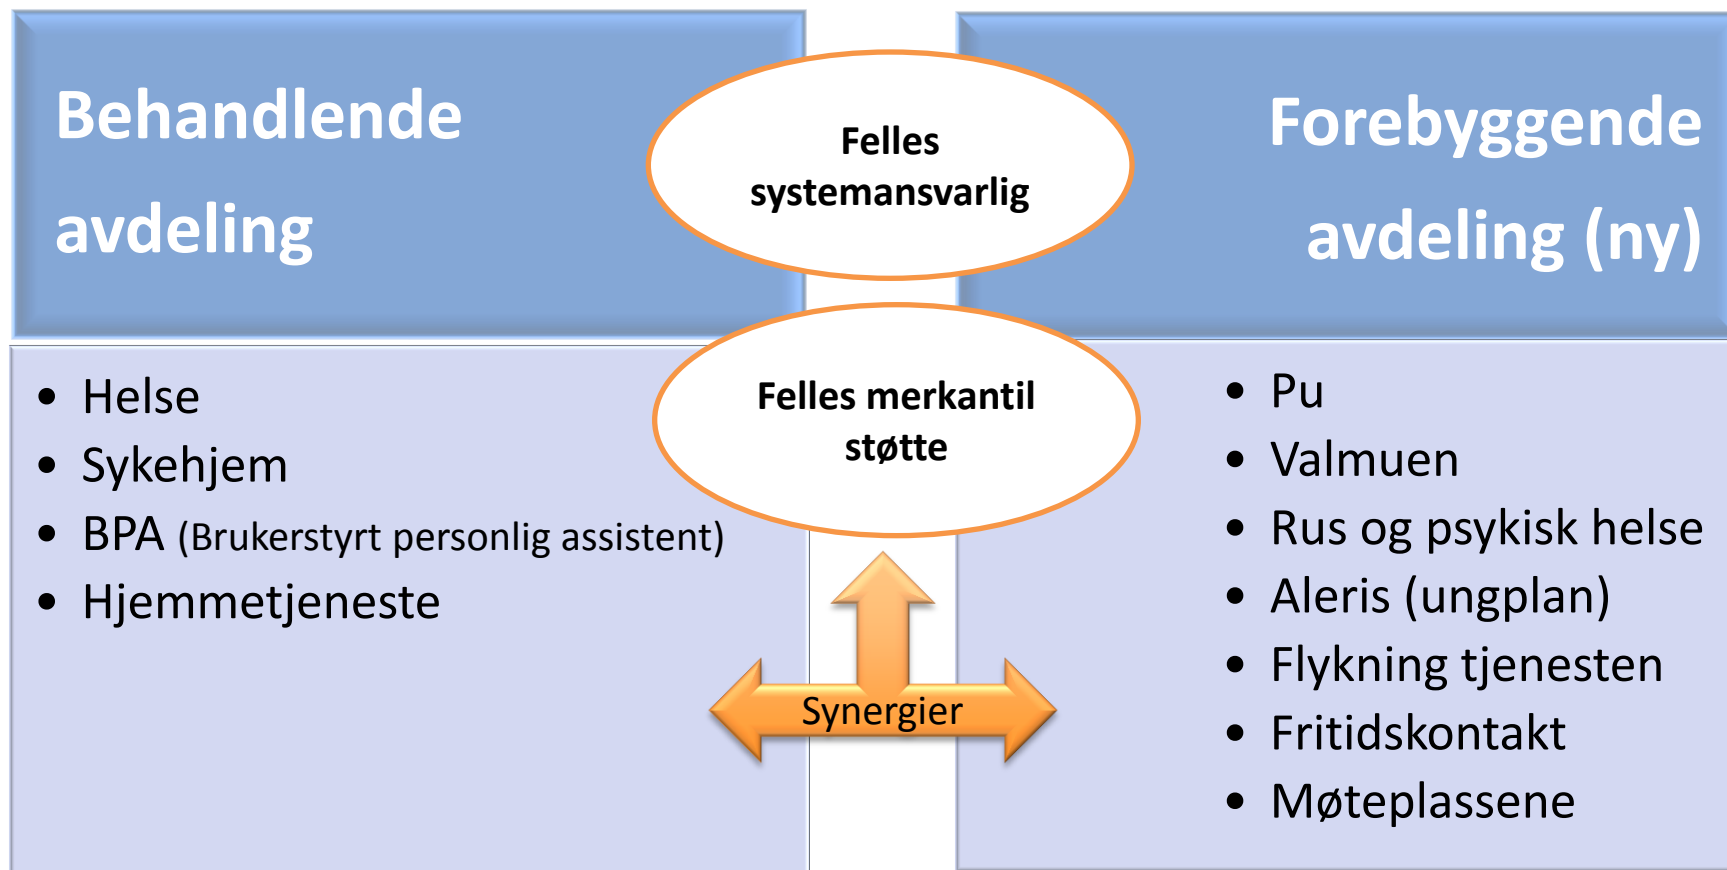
Behandlende avdeling

Felles systemansvarlig

Forebyggende avdeling (ny)

- Helse
- Sykehjem
- BPA (Brukerstyrt personlig assistent)
- Hjemmetjeneste

Felles merkantil støtte

Synergier

- Pu
- Valmuen
- Rus og psykisk helse
- Aleris (ungplan)
- Flykning tjenesten
- Fritidskontakt
- Møteplassene